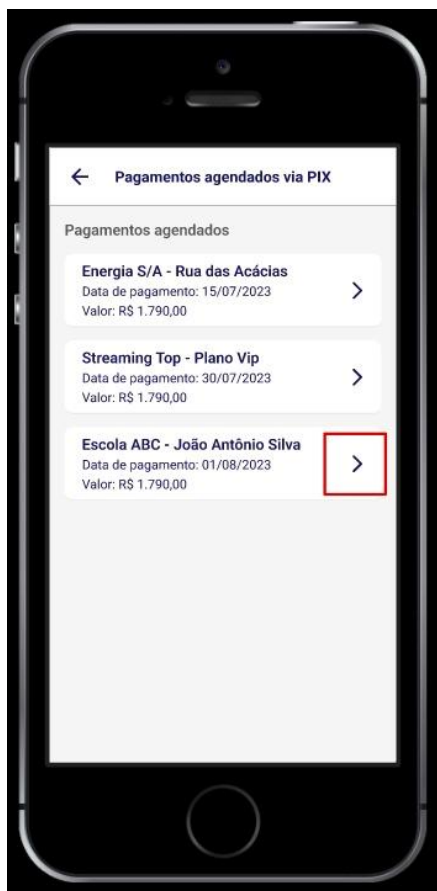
Pagamentos agendados via PIX

Pagamentos agendados

Energia S/A - Rua das Acácias
Data de pagamento: 15/07/2023
Valor: R$ 1.790,00

Streaming Top - Plano Vip
Data de pagamento: 30/07/2023
Valor: R$ 1.790,00

Escola ABC - João Antônio Silva
Data de pagamento: 01/08/2023
Valor: R$ 1.790,00